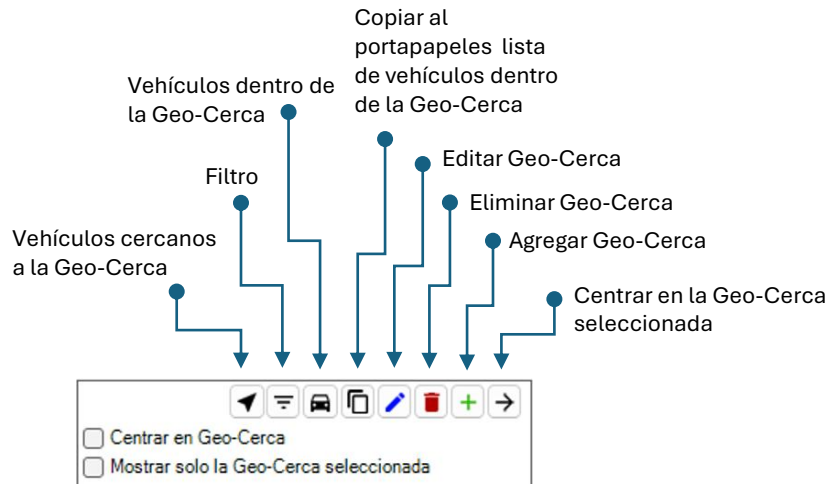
Copiar al portapapeles lista de vehículos dentro de la Geo-Cerca

Vehículos dentro de la Geo-Cerca

Editar Geo-Cerca

Filtro

Eliminar Geo-Cerca

Vehículos cercanos a la Geo-Cerca

Agregar Geo-Cerca

Centrar en la Geo-Cerca seleccionada

Centrar en Geo-Cerca

Mostrar solo la Geo-Cerca seleccionada